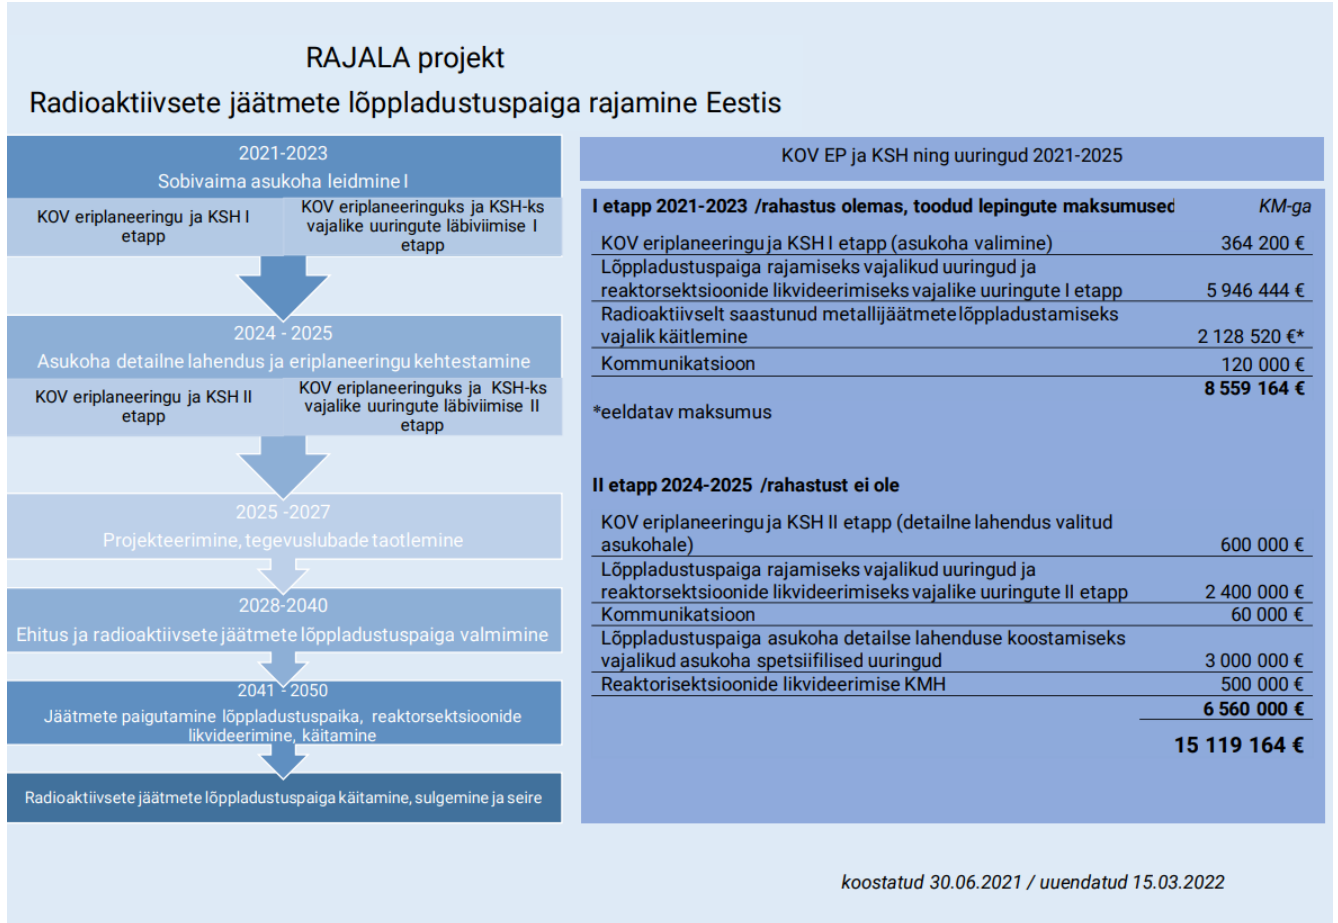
RAJALA projekt

Radioaktiivsete jäätmete lõppladustuspaiga rajamine Eestis

2021-2023
Sobivaima asukoha leidmine I

KOV eriplaneeringu ja KSH I etapp

KOV eriplaneeringuks ja KSH-ks vajalike uuringute läbiviimise I etapp

2024 - 2025
Asukoha detailne lahendus ja eriplaneeringu kehtestamine

KOV eriplaneeringu ja KSH II etapp

KOV eriplaneeringuks ja KSH-ks vajalike uuringute läbiviimise II etapp

2025 -2027
Projekteerimine, tegevuslubade taotlemine

2028-2040
Ehitus ja radioaktiivsete jäätmete lõppladustuspaiga valmimine

2041 - 2050
Jäätmete paigutamine lõppladustuspaika, reaktorsektsioonide likvideerimine, käitamine

Radioaktiivsete jäätmete lõppladustuspaiga käitamine, sulgemine ja seire

KOV EP ja KSH ning uuringud 2021-2025

I etapp 2021-2023 /rahastus olemas, toodud lepingute maksumused KM-ga

| | |
|---|---|
| KOV eriplaneeringu ja KSH I etapp (asukoha valimine) | 364 200 € |
| Lõppladustuspaiga rajamiseks vajalikud uuringud ja reaktorsektsioonide likvideerimiseks vajalike uuringute I etapp | 5 946 444 € |
| Radioaktiivselt saastunud metallijäätmete lõppladustamiseks vajalik käitlemine | 2 128 520 €* |
| Kommunikatsioon | 120 000 € |
| | 8 559 164 € |

*eeldatav maksumus

II etapp 2024-2025 /rahastust ei ole

| | |
|---|---|
| KOV eriplaneeringu ja KSH II etapp (detailne lahendus valitud asukohale) | 600 000 € |
| Lõppladustuspaiga rajamiseks vajalikud uuringud ja reaktorsektsioonide likvideerimiseks vajalike uuringute II etapp | 2 400 000 € |
| Kommunikatsioon | 60 000 € |
| Lõppladustuspaiga asukoha detailse lahenduse koostamiseks vajalikud asukoha spetsiifilised uuringud | 3 000 000 € |
| Reaktorisektsioonide likvideerimise KMH | 500 000 € |
| | 6 560 000 € |

15 119 164 €

koostatud 30.06.2021 / uuendatud 15.03.2022